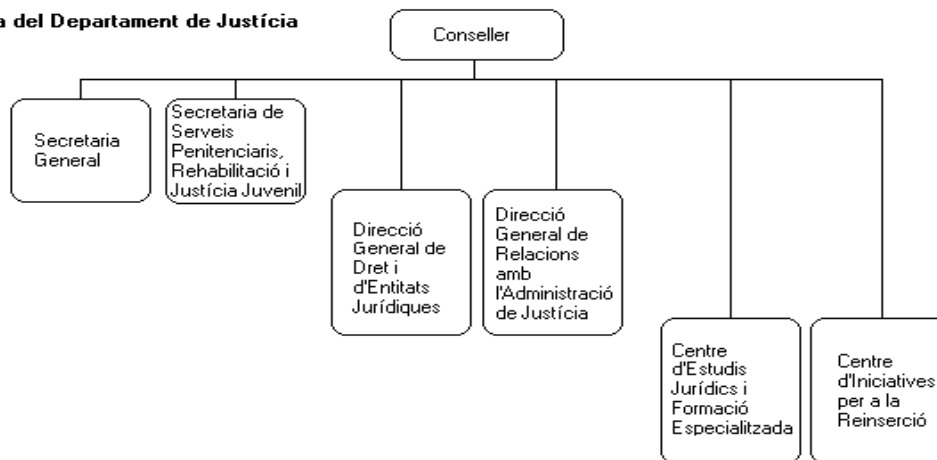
a del Departament de Justícia

Conseller

Secretaria General

Secretaria de Serveis Penitenciaris, Rehabilitació i Justícia Juvenil

Direcció General de Dret i d'Entitats Jurídiques

Direcció General de Relacions amb l'Administració de Justícia

Centre d'Estudis Jurídics i Formació Especialitzada

Centre d'Iniciatives per a la Reinserció